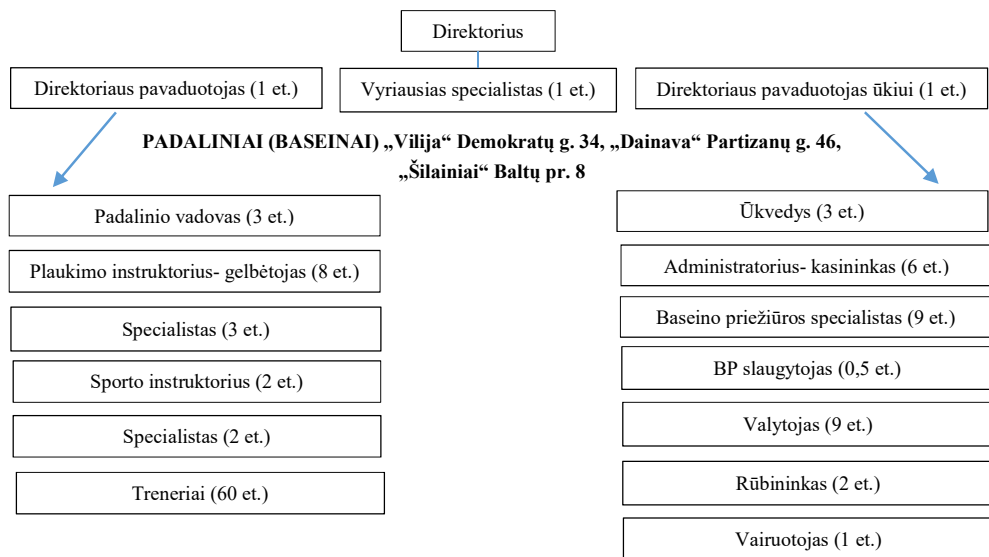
Direktorius

Direktoriaus pavaduotojas (1 et.)

Vyriausias specialistas (1 et.)

Direktoriaus pavaduotojas ūkiui (1 et.)

PADALINIAI (BASEINAI) „Vilija“ Demokratų g. 34, „Dainava“ Partizanų g. 46, „Šilainiai“ Baltų pr. 8

Padalinio vadovas (3 et.)

Plaukimo instruktorius- gelbėtojas (8 et.)

Specialistas (3 et.)

Sporto instruktorius (2 et.)

Specialistas (2 et.)

Treneriai (60 et.)

Ūkvedys (3 et.)

Administratorius- kasininkas (6 et.)

Baseino priežiūros specialistas (9 et.)

BP slaugytojas (0,5 et.)

Valytojas (9 et.)

Rūbininkas (2 et.)

Vairuotojas (1 et.)